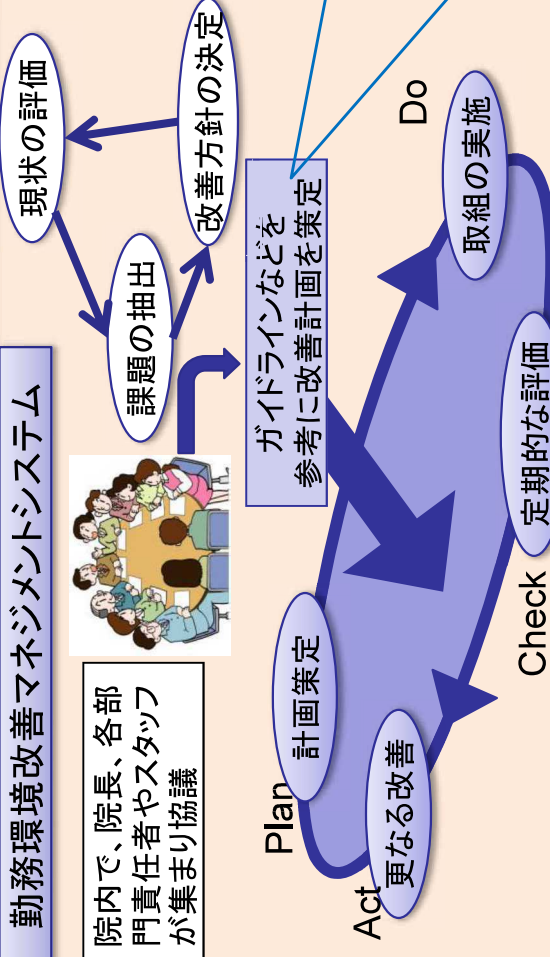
勤務環境改善マネジメントシステム

院内で、院長、各部門責任者やスタッフが集まり協議

現状の評価

課題の抽出

改善方針の決定

ガイドラインなどを参考に改善計画を策定

Plan

計画策定

Do

取組の実施

Check

定期的な評価

Act

更なる改善